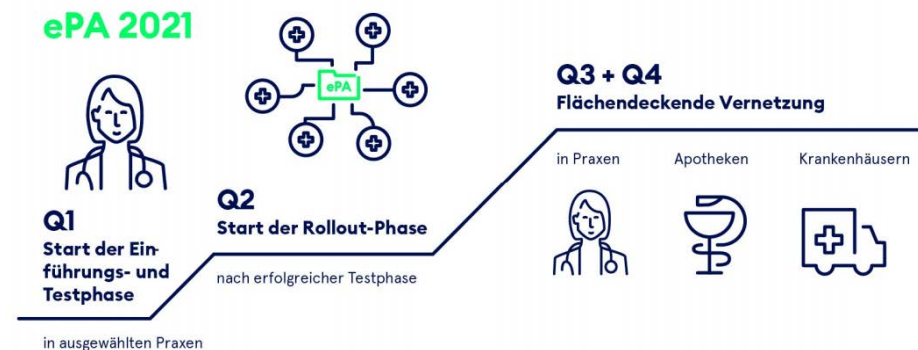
ePA 2021

ePA

Q1
Start der Einführungs- und Testphase

in ausgewählten Praxen

Q2
Start der Rollout-Phase

nach erfolgreicher Testphase

Q3 + Q4
Flächendeckende Vernetzung

in Praxen

Apotheken

Krankenhäusern